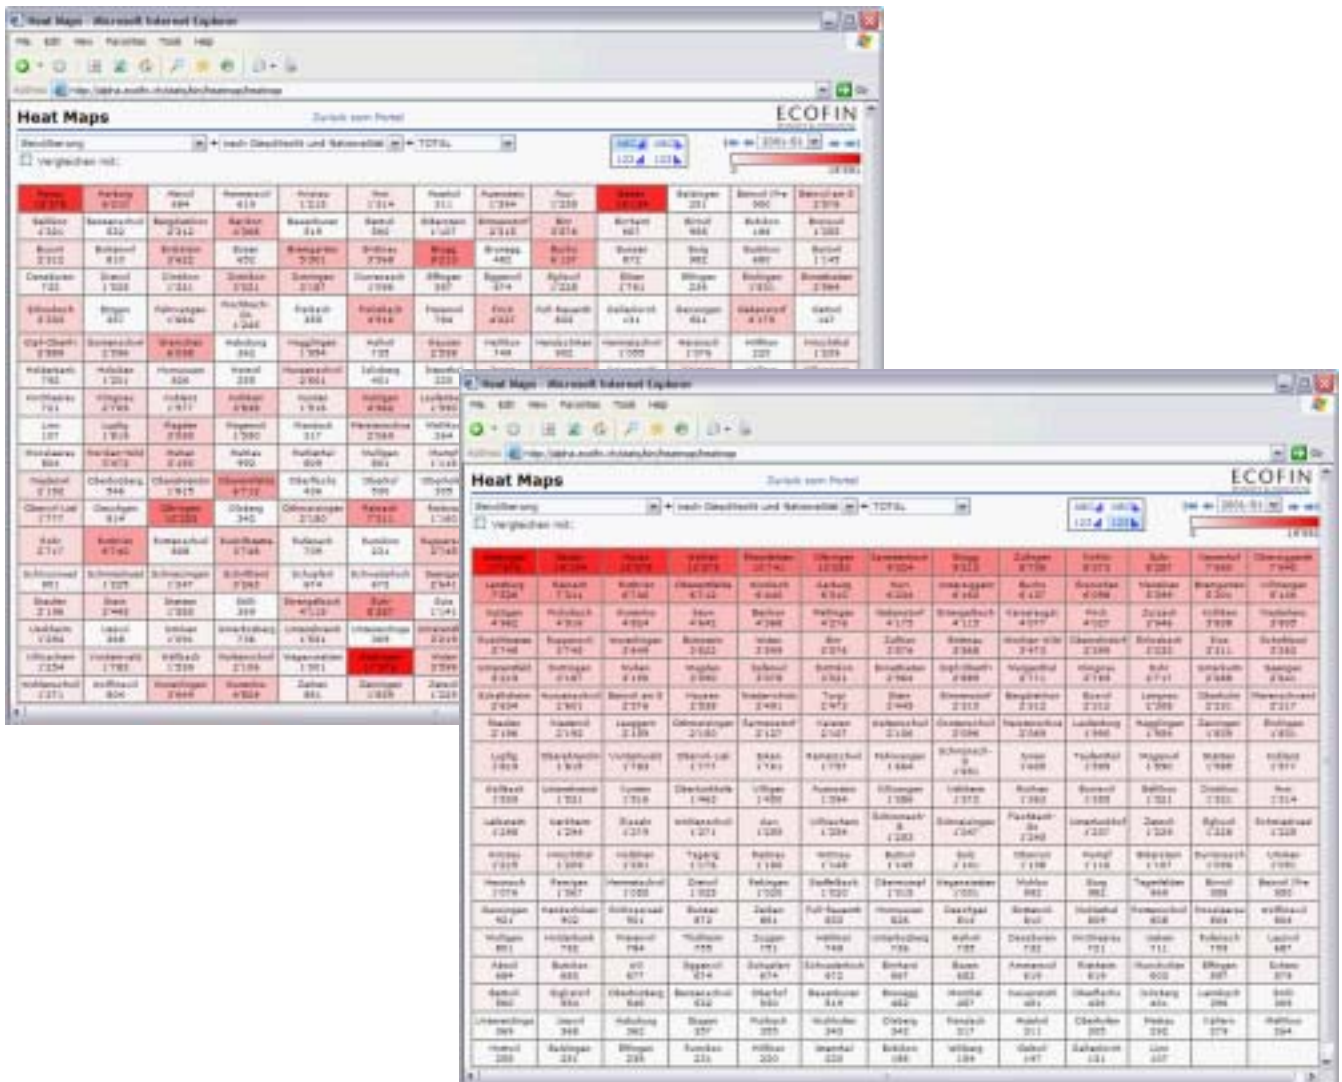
Heat Maps - Microsoft Internet Explorer

Heat Maps

Zurück zum Portal

ECOFIN

Bevölkerung

nach Geschlecht und Nationalität

TOTAL

Vergleichen mit:

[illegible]

Heat Maps - Microsoft Internet Explorer

Heat Maps

Zurück zum Portal

ECOFIN

Bevölkerung

nach Geschlecht und Nationalität

TOTAL

Vergleichen mit:

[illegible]